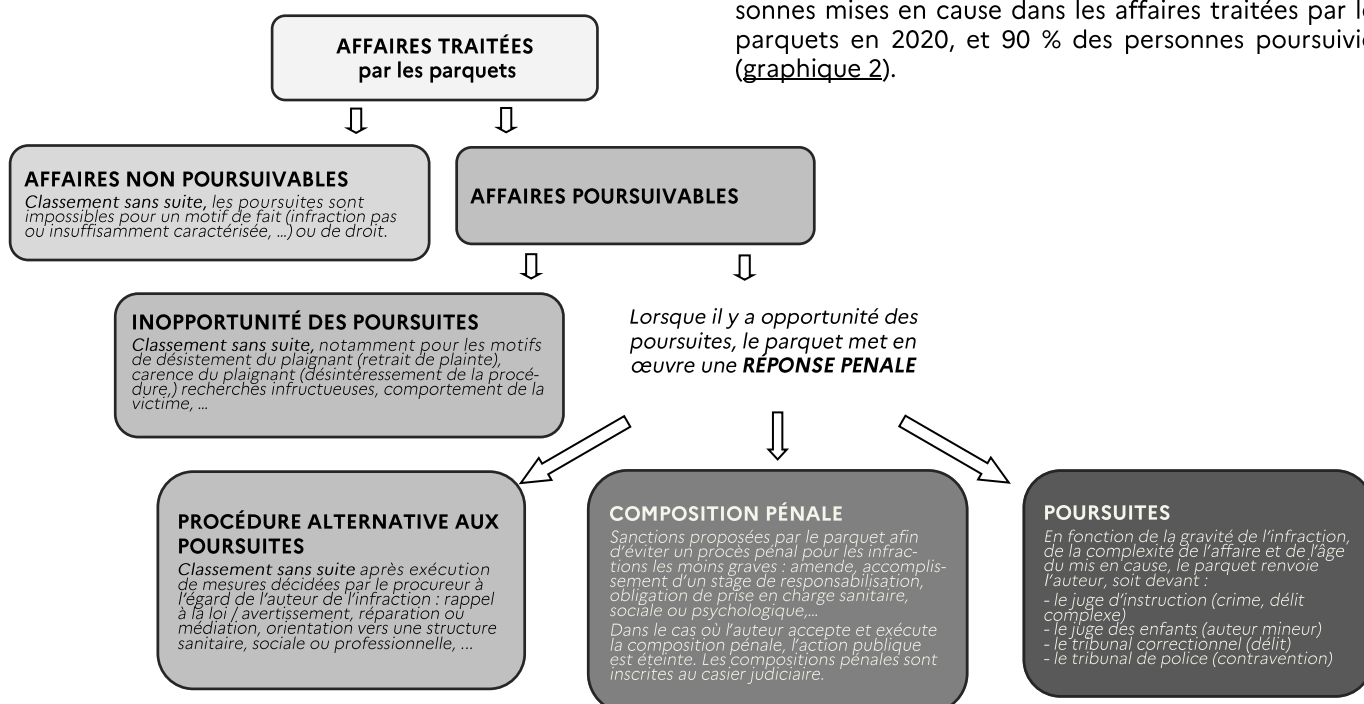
sonnes mises en cause dans les affaires traitées par l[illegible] parquets en 2020, et 90 % des personnes poursuivi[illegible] (graphique 2).

AFFAIRES TRAITÉES
par les parquets

AFFAIRES NON POURSUIVABLES
Classement sans suite, les poursuites sont impossibles pour un motif de fait (infraction pas ou insuffisamment caractérisée, ...) ou de droit.

AFFAIRES POURSUIVABLES

INOPPORTUNITÉ DES POURSUITES
Classement sans suite, notamment pour les motifs de désistement du plaignant (retrait de plainte), carence du plaignant (désintéressement de la procédure,) recherches infructueuses, comportement de la victime, ...

Lorsque il y a opportunité des poursuites, le parquet met en œuvre une RÉPONSE PENALE

PROCÉDURE ALTERNATIVE AUX POURSUITES
Classement sans suite après exécution de mesures décidées par le procureur à l'égard de l'auteur de l'infraction : rappel à la loi / avertissement, réparation ou médiation, orientation vers une structure sanitaire, sociale ou professionnelle, ...

COMPOSITION PÉNALE
Sanctions proposées par le parquet afin d'éviter un procès pénal pour les infractions les moins graves : amende, accomplissement d'un stage de responsabilisation, obligation de prise en charge sanitaire, sociale ou psychologique,...
Dans le cas où l'auteur accepte et exécute la composition pénale, l'action publique est éteinte. Les compositions pénales sont inscrites au casier judiciaire.

POURSUITES
En fonction de la gravité de l'infraction, de la complexité de l'affaire et de l'âge du mis en cause, le parquet renvoie l'auteur, soit devant :
- le juge d'instruction (crime, délit complexe)
- le juge des enfants (auteur mineur)
- le tribunal correctionnel (délit)
- le tribunal de police (contravention)